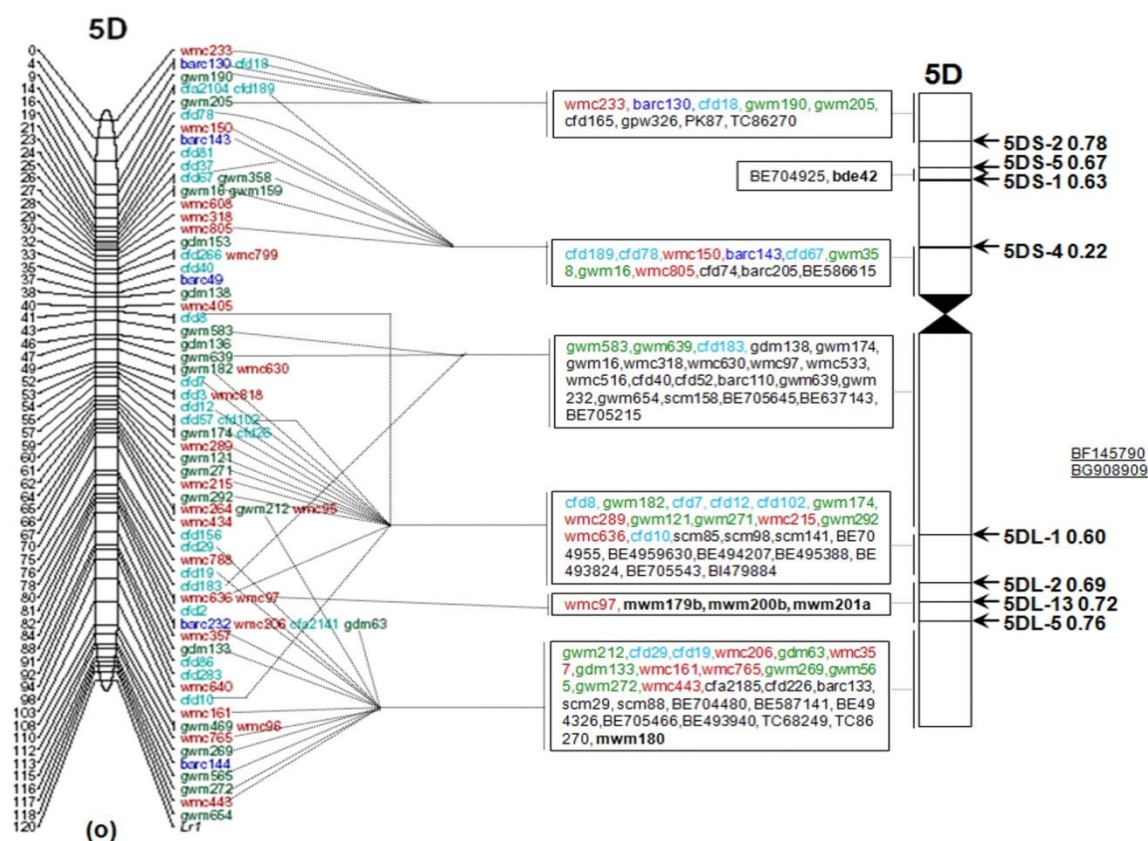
5D

0 wmc233
4 barc130 cfd18
9 gwm190
14 cfa2104 cfd189
16 gwm205
19 cfd78
21 wmc150
23 barc143
24 cfd81
25 cfd37
26 cfd67 gwm358
27 gwm16 gwm159
28 wmc608
29 wmc318
30 wmc805
32 gdm153
33 cfd266 wmc799
35 cfd40
37 barc49
39 gdm138
40 wmc405
41 cfd8
43 gwm583
46 gdm136
47 gwm639
49 gwm182 wmc630
52 cfd7
53 cfd3 wmc818
54 cfd12
55 cfd57 cfd102
57 gwm174 cfd26
59 wmc289
60 gwm121
61 gwm271
62 wmc215
64 gwm292
65 wmc264 gwm212 wmc95
66 wmc434
67 cfd156
72 cfd29
75 wmc788
77 cfd19
78 cfd183
80 wmc636 wmc97
81 cfd2
82 barc232 wmc206 cfa2141 gdm63
84 wmc357
88 gdm133
91 cfd86
92 cfd283
94 wmc640
98 cfd10
103 wmc161
108 gwm469 wmc96
110 wmc765
112 gwm269
113 barc144
115 gwm565
116 gwm272
117 wmc443
118 gwm654
120 Lr1

(o)

wmc233, barc130, cfd18, gwm190, gwm205, cfd165, gpw326, PK87, TC86270

BE704925, bde42

cfd189,cfd78,wmc150,barc143,cfd67,gwm358,gwm16,wmc805,cfd74,barc205,BE586615

gwm583,gwm639,cfd183, gdm138, gwm174, gwm16,wmc318,wmc630,wmc97, wmc533, wmc516,cfd40,cfd52,barc110,gwm639,gwm232,gwm654,scm158,BE705645,BE637143, BE705215

cfd8, gwm182, cfd7, cfd12, cfd102, gwm174, wmc289,gwm121,gwm271,wmc215,gwm292 wmc636,cfd10,scm85,scm98,scm141, BE704955, BE4959630,BE494207,BE495388, BE493824, BE705543, BI479884

wmc97, mwm179b, mwm200b, mwm201a

gwm212,cfd29,cfd19,wmc206,gdm63,wmc357,gdm133,wmc161,wmc765,gwm269,gwm565,gwm272,wmc443,cfa2185,cfd226,barc133, scm29, scm88, BE704480, BE587141, BE494326,BE705466,BE493940, TC68249, TC86270, mwm180

5D
5DS-2 0.78
5DS-5 0.67
5DS-1 0.63
5DS-4 0.22
5DL-1 0.60
5DL-2 0.69
5DL-13 0.72
5DL-5 0.76

BF145790
BG908909